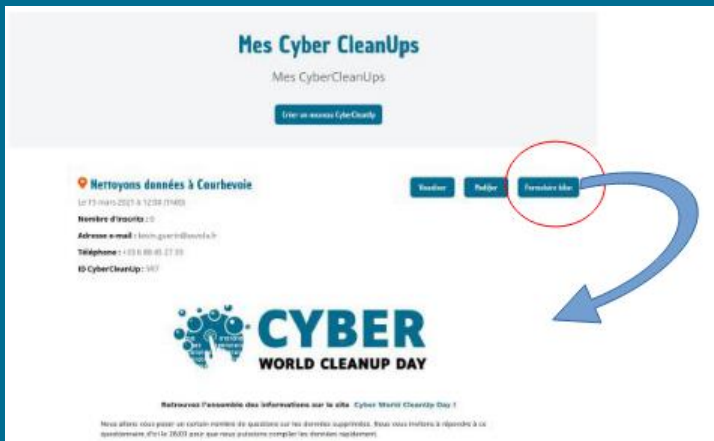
Mes Cyber CleanUps

Mes CyberCleanUps

Créer un nouveau CyberCleanUp

Nettoyons données à Courbevoie

Le 15 mars 2021 à 12:04 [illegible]

Nombre d'inscrits : 0

Adresse e-mail : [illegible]

Téléphone : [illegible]

ID CyberCleanUp : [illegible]

Visualiser

Modifier

Formulaire bilan

CYBER

WORLD CLEANUP DAY

Retrouvez l'ensemble des informations sur le site Cyber World CleanUp Day !

Nous allons vous poser un certain nombre de questions sur les données supprimées. Nous vous invitons à répondre à ce questionnaire d'ici le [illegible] pour que nous puissions compiler les données rapidement.